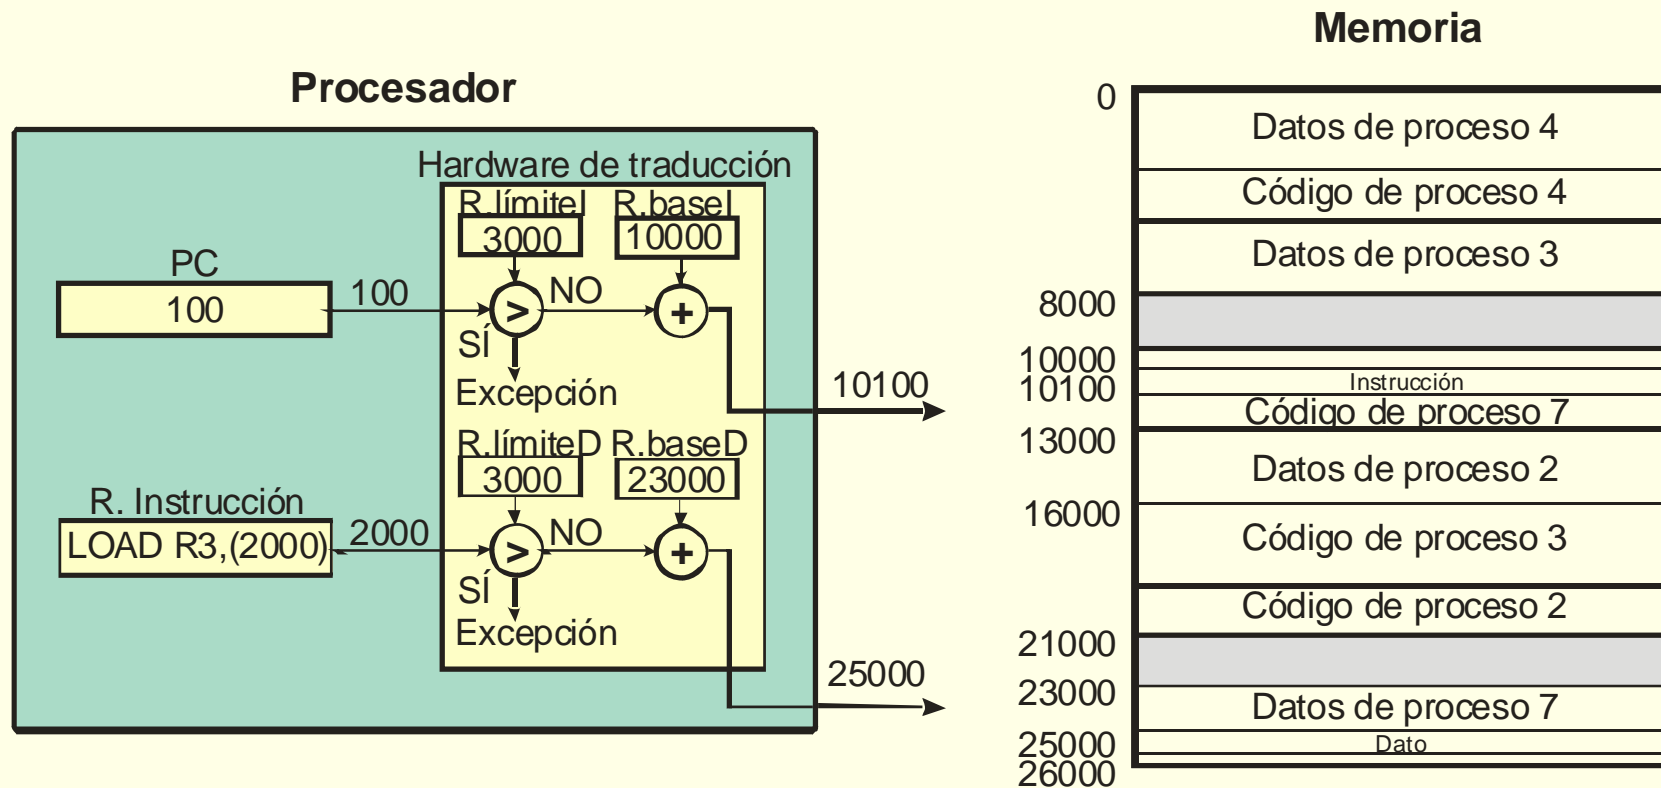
Procesador

Hardware de traducción

R.límiteI R.baseI
3000 10000

PC
100

100

>
NO
+
SÍ
Excepción

10100

R.límiteD R.baseD
3000 23000

R. Instrucción
LOAD R3,(2000)

2000

>
NO
+
SÍ
Excepción

25000

Memoria

0
Datos de proceso 4
Código de proceso 4
Datos de proceso 3
8000
10000
Instrucción
10100
Código de proceso 7
13000
Datos de proceso 2
16000
Código de proceso 3
Código de proceso 2
21000
23000
Datos de proceso 7
25000
Dato
26000